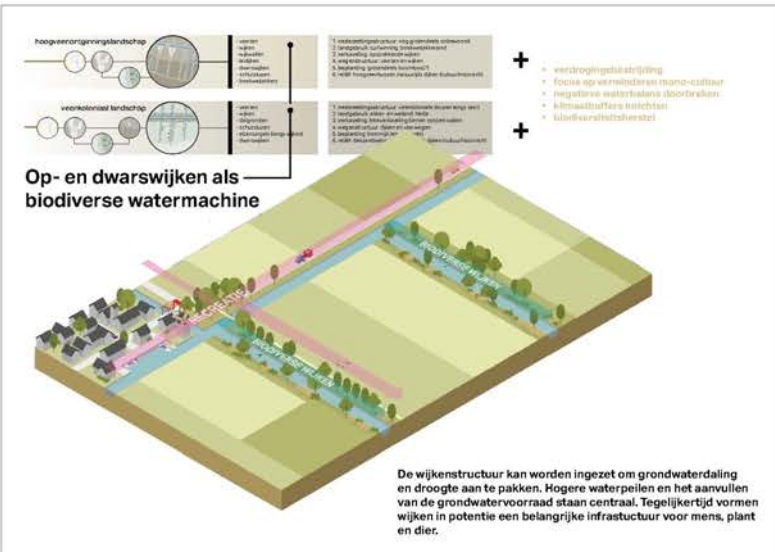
hoogveenontginningslandschap

- venen
- wijken
- wijkwater
- bruggen
- dwarswijken
- schuttingen
- boekweitakkers

1. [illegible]
2. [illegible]
3. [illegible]
4. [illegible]
5. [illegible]
6. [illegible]

+

veenkoloniaal landschap

- venen
- wijken
- dorpsvelden
- schuttingen
- ontginningen
- dwarswijken

1. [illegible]
2. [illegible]
3. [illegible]
4. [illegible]
5. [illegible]
6. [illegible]

+

- verdrogingsbestrijding
- focus op verminderen mono-cultuur
- negatieve waterbalans doorbreken
- klimaatbuffers
- biodiversiteitsherstel

Op- en dwarswijken als biodiverse watermachine

RECREATIE

BIODIVERSE WIJKEN

BIODIVERSE WIJKEN

De wijkenstructuur kan worden ingezet om grondwaterdaling en droogte aan te pakken. Hogere waterpeilen en het aanvullen van de grondwatervoorraad staan centraal. Tegelijkertijd vormen wijken in potentie een belangrijke infrastuctuur voor mens, plant en dier.